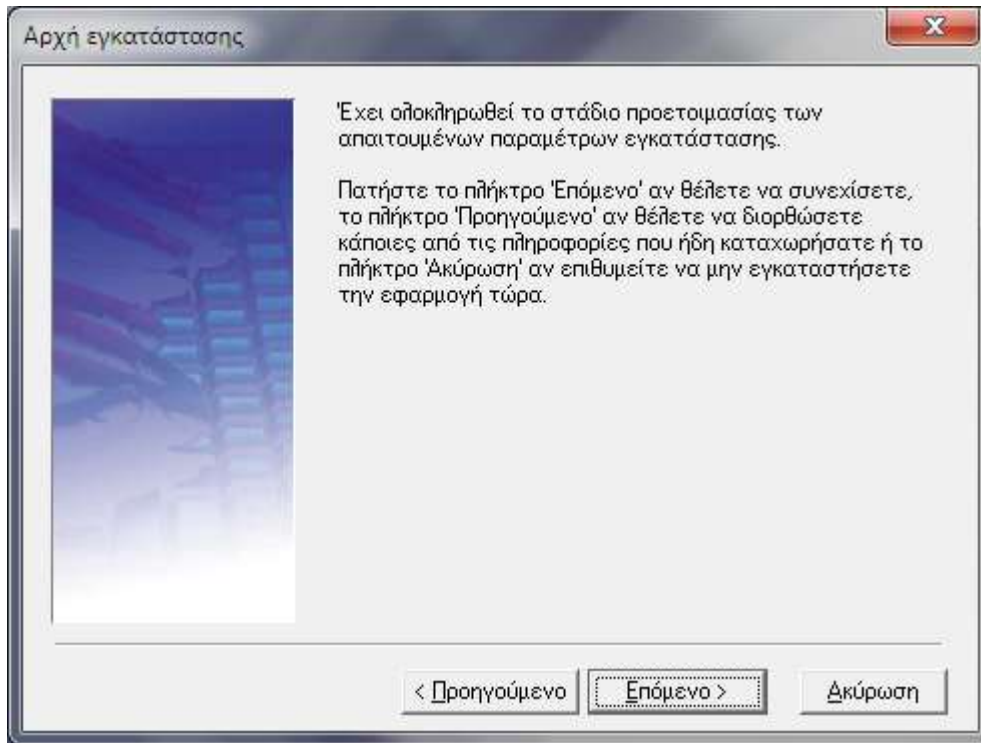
Αρχή εγκατάστασης

Έχει ολοκληρωθεί το στάδιο προετοιμασίας των απαιτουμένων παραμέτρων εγκατάστασης.

Πατήστε το πλήκτρο 'Επόμενο' αν θέλετε να συνεχίσετε, το πλήκτρο 'Προηγούμενο' αν θέλετε να διορθώσετε κάποιες από τις πληροφορίες που ήδη καταχωρήσατε ή το πλήκτρο 'Ακύρωση' αν επιθυμείτε να μην εγκαταστήσετε την εφαρμογή τώρα.

< Προηγούμενο
Επόμενο >
Ακύρωση